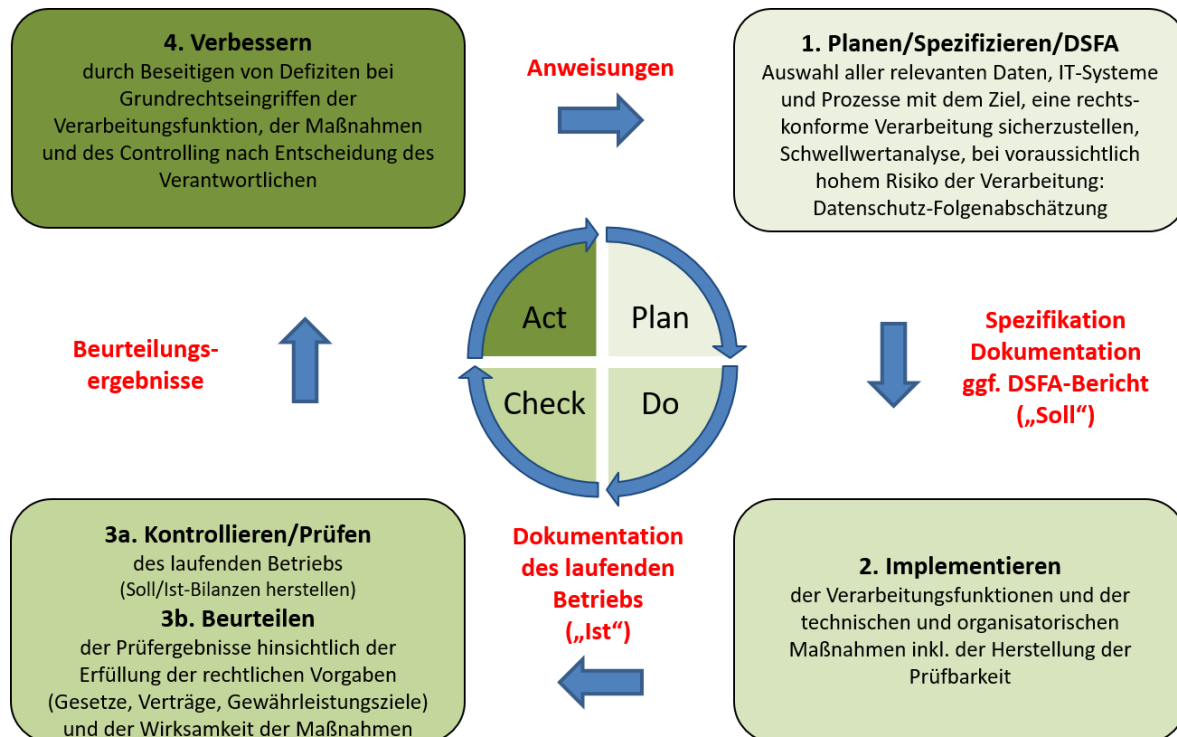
4. Verbessern
durch Beseitigen von Defiziten bei Grundrechtseingriffen der Verarbeitungsfunktion, der Maßnahmen und des Controlling nach Entscheidung des Verantwortlichen

Anweisungen

1. Planen/Spezifizieren/DSFA
Auswahl aller relevanten Daten, IT-Systeme und Prozesse mit dem Ziel, eine rechtskonforme Verarbeitung sicherzustellen, Schwellwertanalyse, bei voraussichtlich hohem Risiko der Verarbeitung: Datenschutz-Folgenabschätzung

Act
Plan
Check
Do

Beurteilungsergebnisse

Spezifikation
Dokumentation
ggf. DSFA-Bericht
(„Soll“)

3a. Kontrollieren/Prüfen
des laufenden Betriebs
(Soll/Ist-Bilanzen herstellen)
3b. Beurteilen
der Prüfergebnisse hinsichtlich der Erfüllung der rechtlichen Vorgaben (Gesetze, Verträge, Gewährleistungsziele) und der Wirksamkeit der Maßnahmen

Dokumentation
des laufenden
Betriebs
(„Ist“)

2. Implementieren
der Verarbeitungsfunktionen und der technischen und organisatorischen Maßnahmen inkl. der Herstellung der Prüfbarkeit